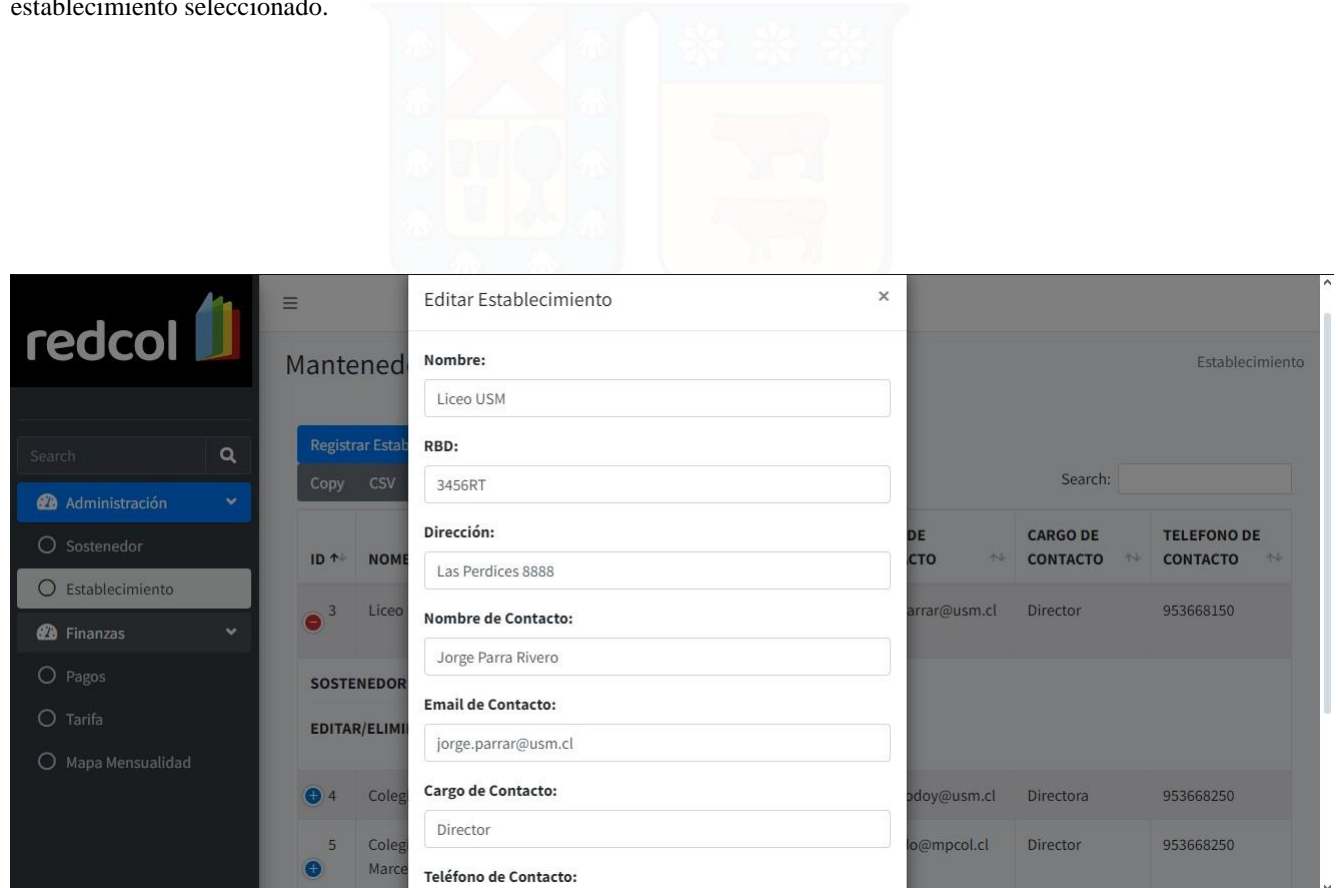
establecimiento seleccionado.

redcol

Search

Administración

Sostenedor

Establecimiento

Finanzas

Pagos

Tarifa

Mapa Mensualidad

≡

Mantened

Establecimiento

Registrar Estab

Copy CSV

Search:

| ID | NOMB | DE CTO | CARGO DE CONTACTO | TELEFONO DE CONTACTO |
|---|---|---|---|---|
| 3 | Liceo | arrar@usm.cl | Director | 953668150 |
| SOSTENEDOR | | | | |
| EDITAR/ELIMI | | | | |
| 4 | Coleg | odoy@usm.cl | Directora | 953668250 |
| 5 | Coleg Marce | lo@mpcol.cl | Director | 953668250 |

Editar Establecimiento ×

Nombre:

Liceo USM

RBD:

3456RT

Dirección:

Las Perdices 8888

Nombre de Contacto:

Jorge Parra Rivero

Email de Contacto:

jorge.parrar@usm.cl

Cargo de Contacto:

Director

Teléfono de Contacto: